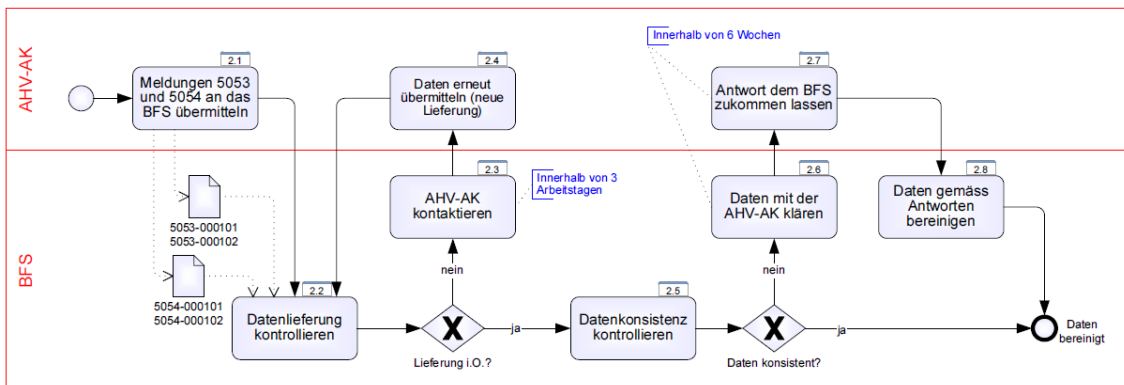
AHV-AK

BFS

2.1
Meldungen 5053 und 5054 an das BFS übermitteln

2.4
Daten erneut übermitteln (neue Lieferung)

Innerhalb von 6 Wochen

2.7
Antwort dem BFS zukommen lassen

2.3
AHV-AK kontaktieren

Innerhalb von 3 Arbeitstagen

2.6
Daten mit der AHV-AK klären

2.8
Daten gemäss Antworten bereinigen

5053-000101
5053-000102

5054-000101
5054-000102

2.2
Datenlieferung kontrollieren

nein

X

Lieferung i.O.?

ja

2.5
Datenkonsistenz kontrollieren

nein

X

Daten konsistent?

ja

Daten bereinigt